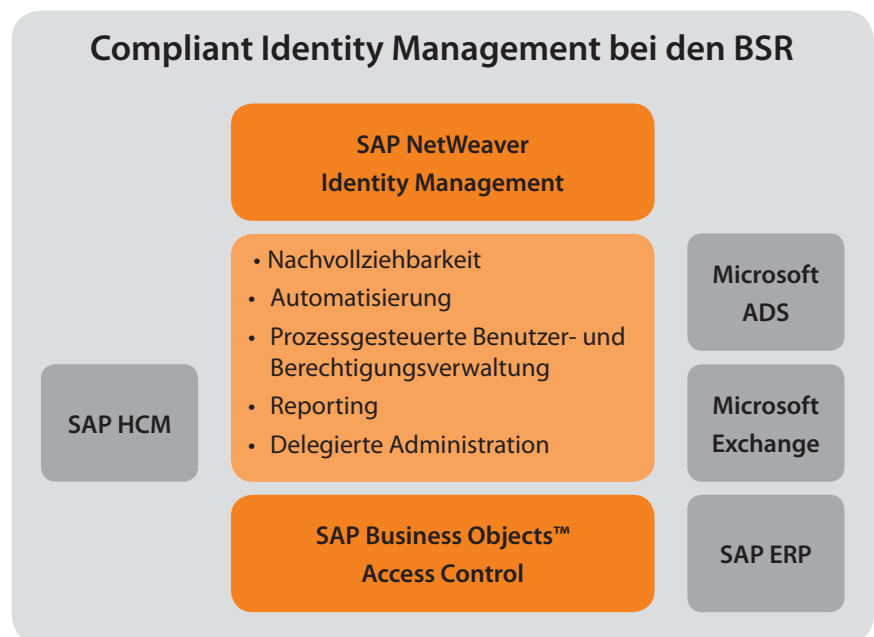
Compliant Identity Management bei den BSR

SAP NetWeaver
Identity Management

• Nachvollziehbarkeit
• Automatisierung
• Prozessgesteuerte Benutzer- und Berechtigungsverwaltung
• Reporting
• Delegierte Administration

SAP Business Objects™
Access Control

SAP HCM

Microsoft
ADS

Microsoft
Exchange

SAP ERP